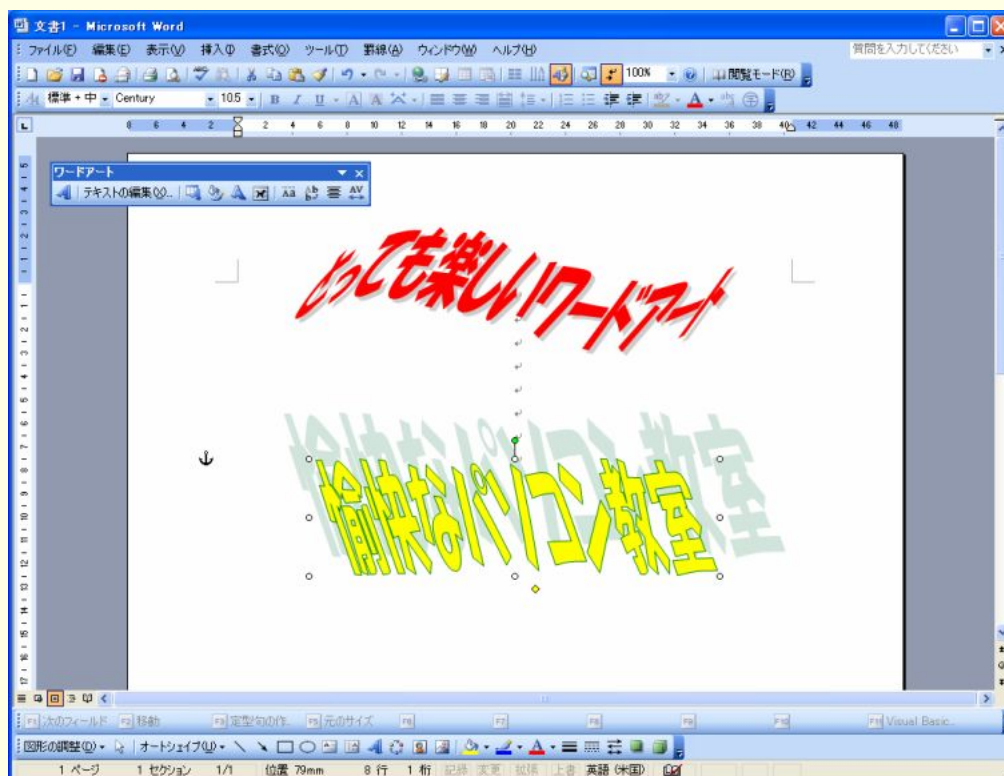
文書1 - Microsoft Word

ファイル(F) 編集(E) 表示(V) 挿入(I) 書式(O) ツール(T) 罫線(A) ウィンドウ(W) ヘルプ(H)

質問を入力してください

100% 閲覧モード(R)

標準 + 中 Century 10.5

ワードアート

テキストの編集(X)...

とっても楽しいワードアート

愉快なパソコン教室

F1 次のフィールド F2 移動 F3 定型句の作... F5 元のサイズ F6 F7 F8 F9 F10 F11 Visual Basic...

図形の調整(D) オートシェイプ(U)

1 ページ 1 セクション 1/1 位置 79mm 8 行 1 桁 記録 変更 拡張 上書 英語 (米国)